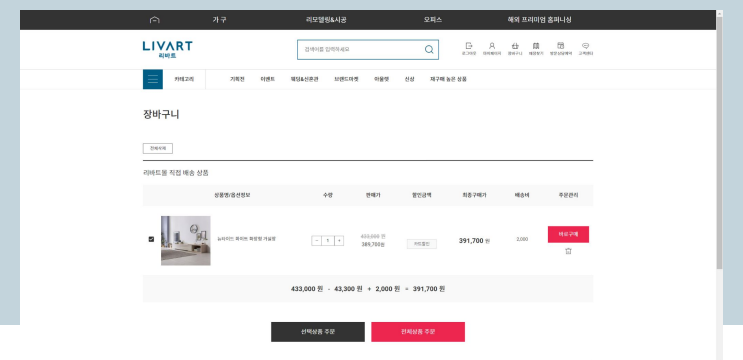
가 구 리모델링&시공 오피스 해외 프리미엄 홈퍼니싱

LIVART
리바트

검색어를 입력하세요

로그아웃 마이페이지 장바구니 배송조회 매장상담예약 고객센터

카테고리 기획전 이벤트 웨딩&신혼관 브랜드마켓 아울렛 신상 재구매 높은 상품

장바구니

전체삭제

리바트몰 직접 배송 상품

| | 상품명/옵션정보 | 수량 | 판매가 | 할인금액 | 최종구매가 | 배송비 | 주문관리 |
|---|---|---|---|---|---|---|---|
| | 뉴비리즈 화이트 화장대 거울형 | - 1 + | 433,000 원 389,700원 | 쿠폰할인 | 391,700 원 | 2,000 | 바로구매 |

433,000 원 - 43,300 원 + 2,000 원 = 391,700 원

선택상품 주문 전체상품 주문